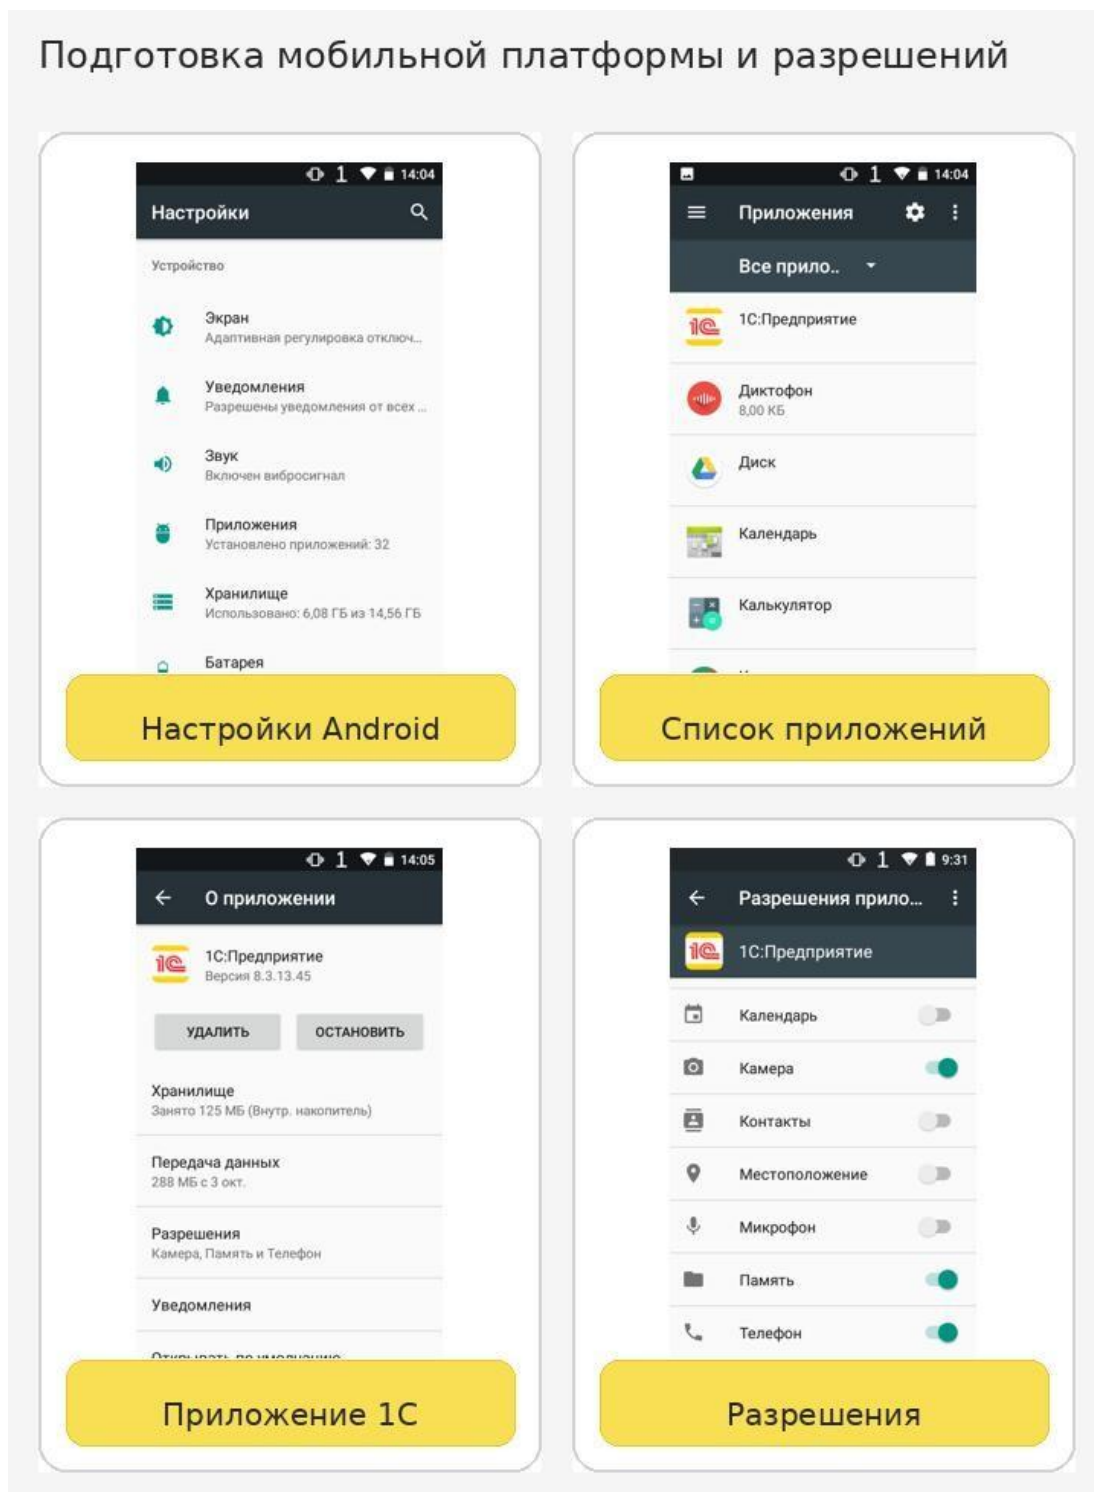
Подготовка мобильной платформы и разрешений

1 14:04
Настройки
Устройство
Экран
Адаптивная регулировка отключ...
Уведомления
Разрешены уведомления от всех ...
Звук
Включен вибросигнал
Приложения
Установлено приложений: 32
Хранилище
Использовано: 6,08 ГБ из 14,56 ГБ
Батарея
Настройки Android

1 14:04
Приложения
Все прило..
1С:Предприятие
Диктофон
8,00 КБ
Диск
Календарь
Калькулятор
Список приложений

1 14:05
О приложении
1С:Предприятие
Версия 8.3.13.45
УДАЛИТЬ
ОСТАНОВИТЬ
Хранилище
Занято 125 МБ (Внутр. накопитель)
Передача данных
288 МБ с 3 окт.
Разрешения
Камера, Память и Телефон
Уведомления
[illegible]
Приложение 1С

1 9:31
Разрешения прило...
1С:Предприятие
Календарь
Камера
Контакты
Местоположение
Микрофон
Память
Телефон
Разрешения